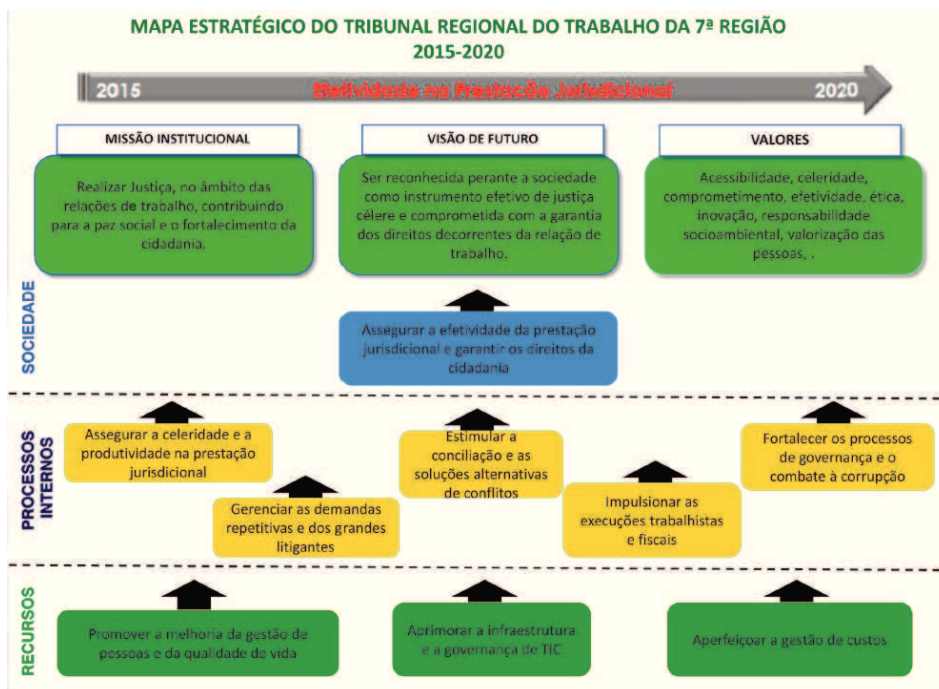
MAPA ESTRATÉGICO DO TRIBUNAL REGIONAL DO TRABALHO DA 7ª REGIÃO
2015-2020

2015 Efetividade na Prestação Jurisdicional 2020

MISSÃO INSTITUCIONAL

Realizar Justiça, no âmbito das relações de trabalho, contribuindo para a paz social e o fortalecimento da cidadania.

VISÃO DE FUTURO

Ser reconhecida perante a sociedade como instrumento efetivo de justiça célere e comprometida com a garantia dos direitos decorrentes da relação de trabalho.

VALORES

Acessibilidade, celeridade, comprometimento, efetividade, ética, inovação, responsabilidade socioambiental, valorização das pessoas, .

SOCIEDADE

Assegurar a efetividade da prestação jurisdicional e garantir os direitos da cidadania

PROCESSOS INTERNOS

Assegurar a celeridade e a produtividade na prestação jurisdicional

Gerenciar as demandas repetitivas e dos grandes litigantes

Estimular a conciliação e as soluções alternativas de conflitos

Impulsionar as execuções trabalhistas e fiscais

Fortalecer os processos de governança e o combate à corrupção

RECURSOS

Promover a melhoria da gestão de pessoas e da qualidade de vida

Aprimorar a infraestrutura e a governança de TIC

Aperfeiçoar a gestão de custos